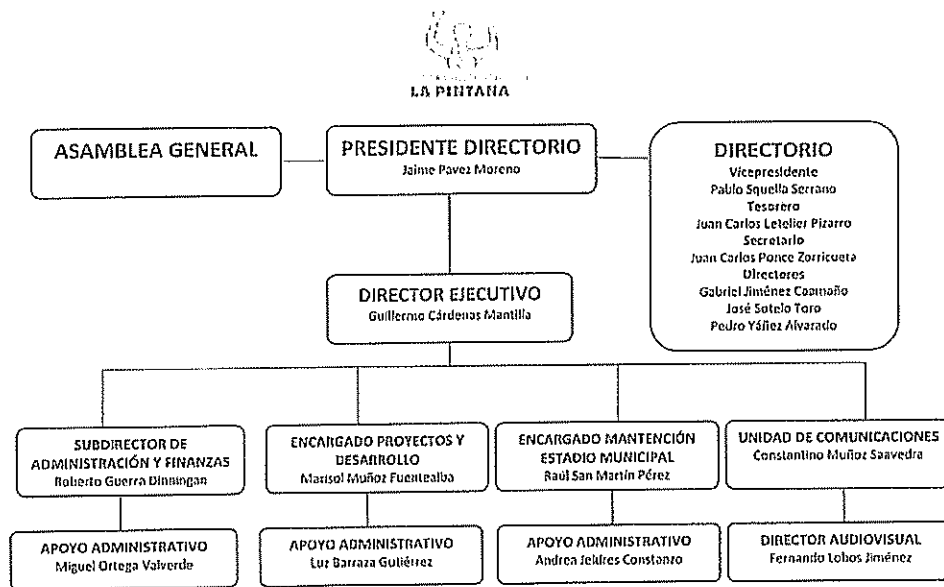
LA PINTANA

ASAMBLEA GENERAL

PRESIDENTE DIRECTORIO
Jaime Pavez Moreno

DIRECTORIO
Vicepresidente
Pablo Squella Serrano
Tesorero
Juan Carlos Letelier Pizarro
Secretario
Juan Carlos Ponce Zorricueta
Directores
Gabriel Jiménez Caamaño
José Sotelo Toro
Pedro Yáñez Alvarado

DIRECTOR EJECUTIVO
Guillermo Cárdenas Mantilla

SUBDIRECTOR DE ADMINISTRACIÓN Y FINANZAS
Roberto Guerra Dinningan

ENCARGADO PROYECTOS Y DESARROLLO
Marisol Muñoz Fuentealba

ENCARGADO MANTENCIÓN ESTADIO MUNICIPAL
Raúl San Martín Pérez

UNIDAD DE COMUNICACIONES
Constantino Muñoz Saavedra

APOYO ADMINISTRATIVO
Miguel Ortega Valverde

APOYO ADMINISTRATIVO
Luz Barraza Gutiérrez

APOYO ADMINISTRATIVO
Andrea Jeldres Constanzo

DIRECTOR AUDIOVISUAL
Fernando Lobos Jiménez